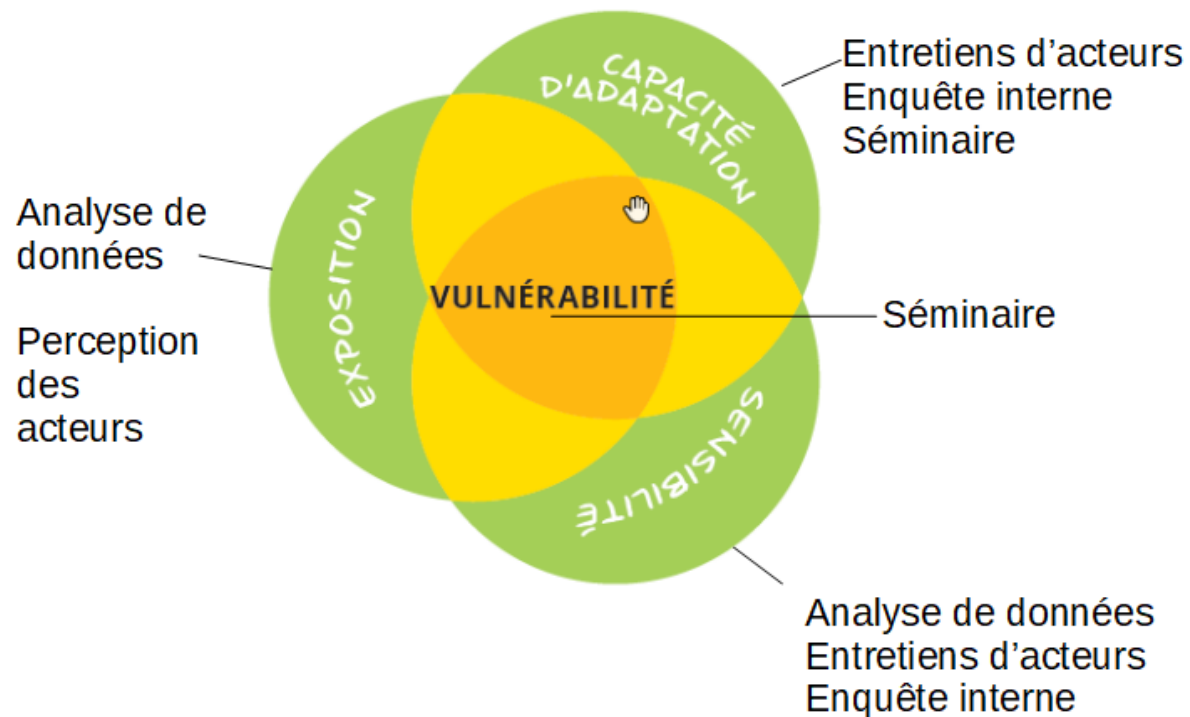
Entretiens d'acteurs
Enquête interne
Séminaire

CAPACITÉ D'ADAPTATION

Analyse de données

Perception des acteurs

EXPOSITION

VULNÉRABILITÉ

Séminaire

SENSIBILITÉ

Analyse de données
Entretiens d'acteurs
Enquête interne